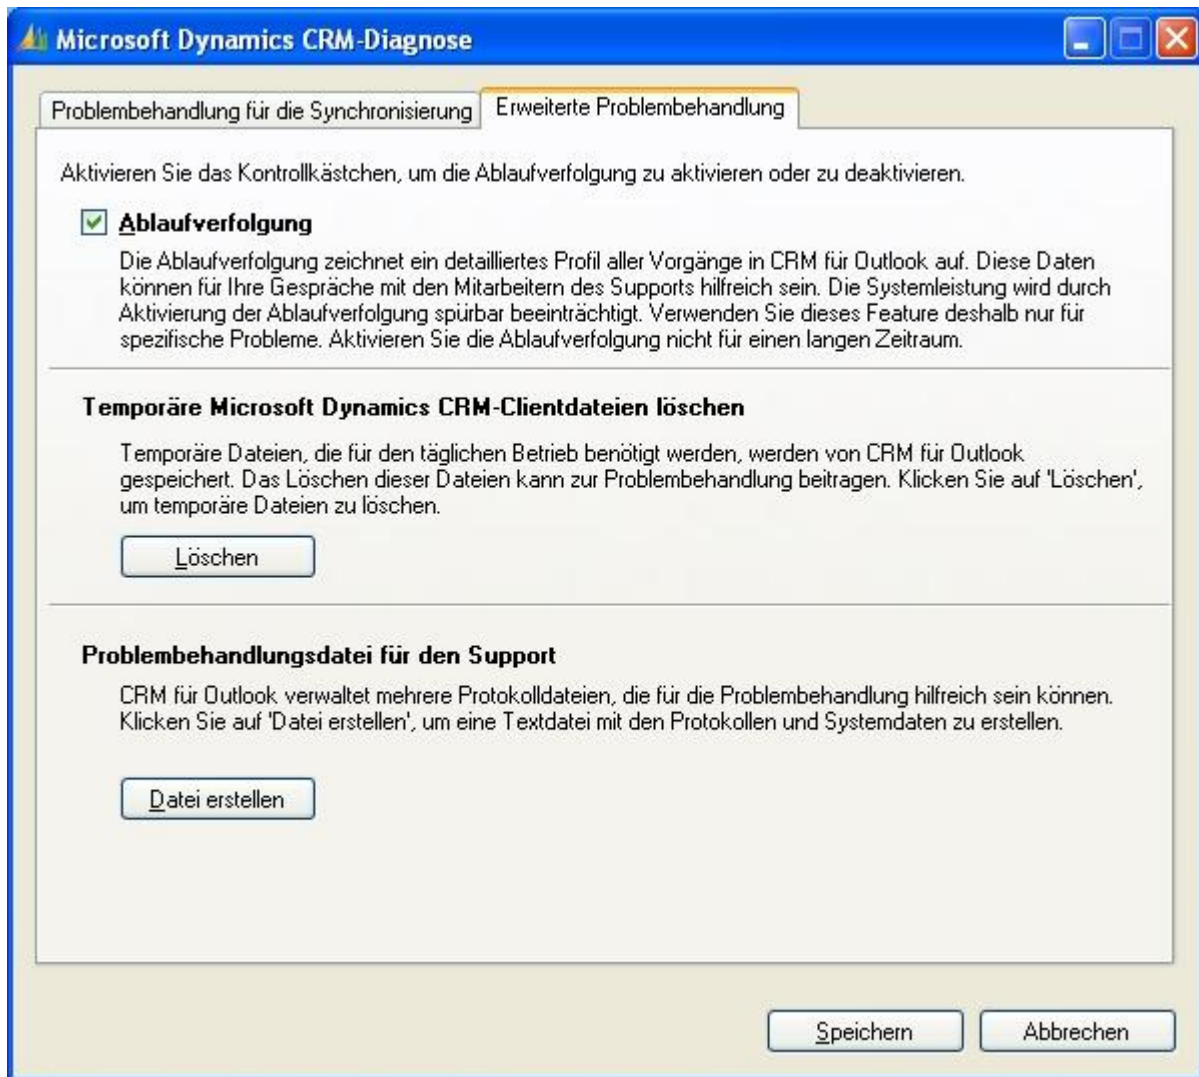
Microsoft Dynamics CRM-Diagnose

Problembehandlung für die Synchronisierung | Erweiterte Problembehandlung

Aktivieren Sie das Kontrollkästchen, um die Ablaufverfolgung zu aktivieren oder zu deaktivieren.

Ablaufverfolgung

Die Ablaufverfolgung zeichnet ein detailliertes Profil aller Vorgänge in CRM für Outlook auf. Diese Daten können für Ihre Gespräche mit den Mitarbeitern des Supports hilfreich sein. Die Systemleistung wird durch Aktivierung der Ablaufverfolgung spürbar beeinträchtigt. Verwenden Sie dieses Feature deshalb nur für spezifische Probleme. Aktivieren Sie die Ablaufverfolgung nicht für einen langen Zeitraum.

Temporäre Microsoft Dynamics CRM-Clientdateien löschen

Temporäre Dateien, die für den täglichen Betrieb benötigt werden, werden von CRM für Outlook gespeichert. Das Löschen dieser Dateien kann zur Problembehandlung beitragen. Klicken Sie auf 'Löschen', um temporäre Dateien zu löschen.

Löschen

Problembehandlungsdatei für den Support

CRM für Outlook verwaltet mehrere Protokolldateien, die für die Problembehandlung hilfreich sein können. Klicken Sie auf 'Datei erstellen', um eine Textdatei mit den Protokollen und Systemdaten zu erstellen.

Datei erstellen

Speichern | Abbrechen